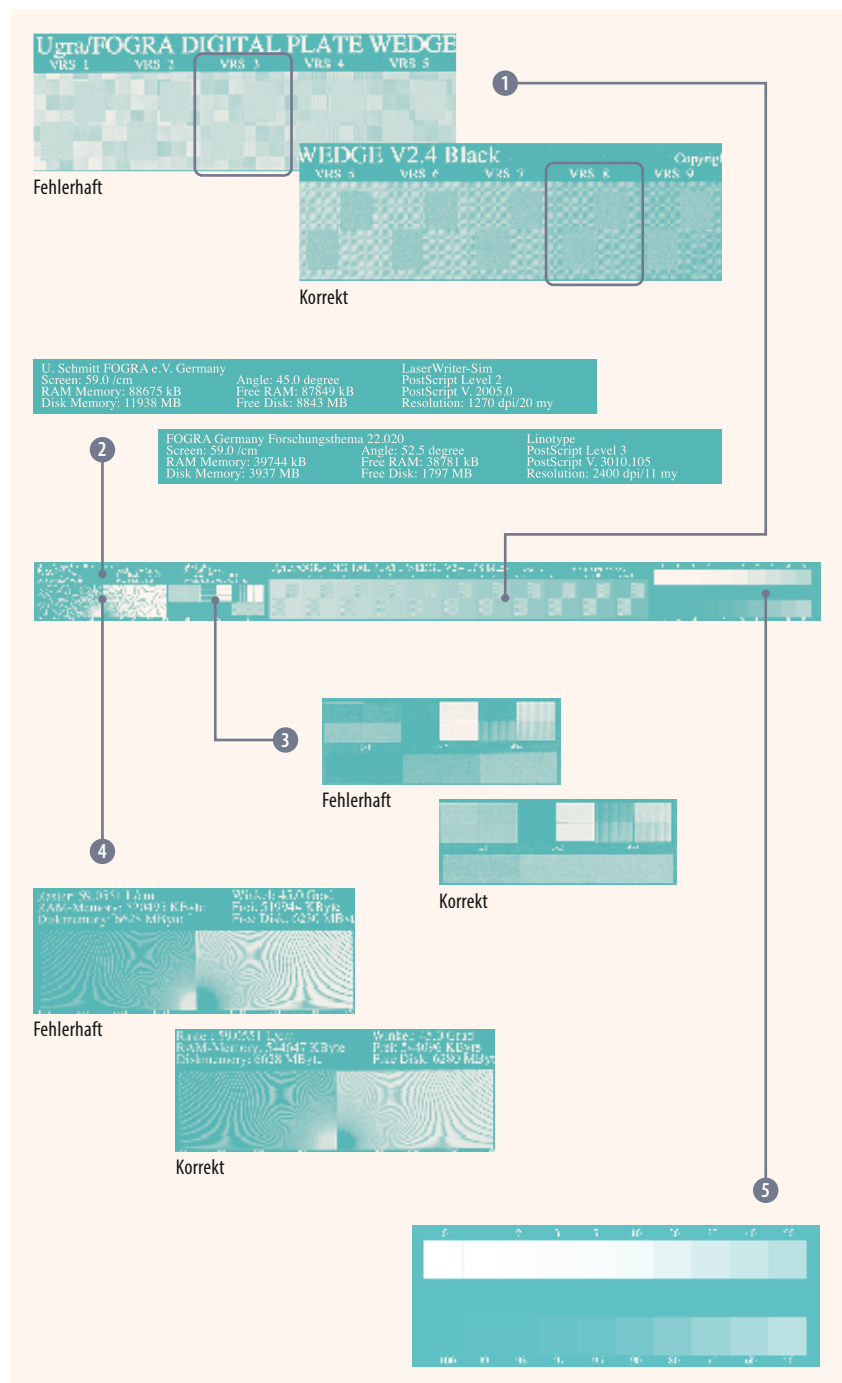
Ugra/FOGRA DIGITAL PLATE WEDGE
VRS 1 VRS 2 VRS 3 VRS 4 VRS 5

1

Fehlerhaft

WEDGE V2.4 Black Copyri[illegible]
VRS 5 VRS 6 VRS 7 VRS 8 VRS 9

Korrekt

U. Schmitt FOGRA e.V. Germany
Screen: 59.0 /cm
RAM Memory: 88675 kB
Disk Memory: 11938 MB
Angle: 45.0 degree
Free RAM: 87849 kB
Free Disk: 8843 MB
LaserWriter-Sim
PostScript Level 2
PostScript V. 2005.0
Resolution: 1270 dpi/20 my

2

FOGRA Germany Forschungsthema 22.020
Screen: 59.0 /cm
RAM Memory: 39744 kB
Disk Memory: 3937 MB
Angle: 52.5 degree
Free RAM: 38781 kB
Free Disk: 1797 MB
Linotype
PostScript Level 3
PostScript V. 3010.105
Resolution: 2400 dpi/11 my

3

Fehlerhaft

4

Korrekt

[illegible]
Fehlerhaft

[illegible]
Korrekt

5